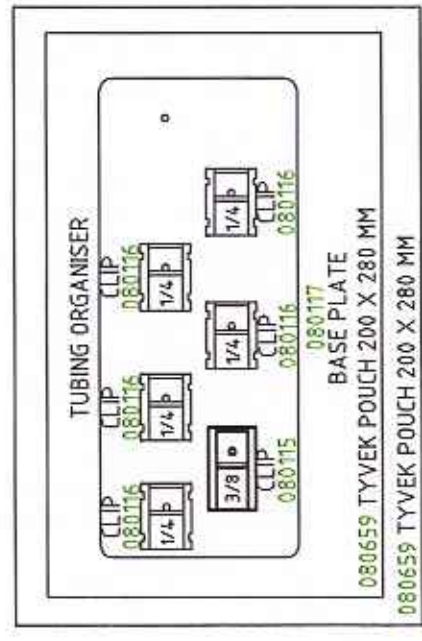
TUBING ORGANISER

CLIP
080116
1/4

CLIP
080116
1/4

CLIP
080116
1/4

3/8
CLIP
080115

1/4
CLIP
080116

1/4
CLIP
080116

080117
BASE PLATE

080659 TYVEK POUCH 200 X 280 MM

080659 TYVEK POUCH 200 X 280 MM